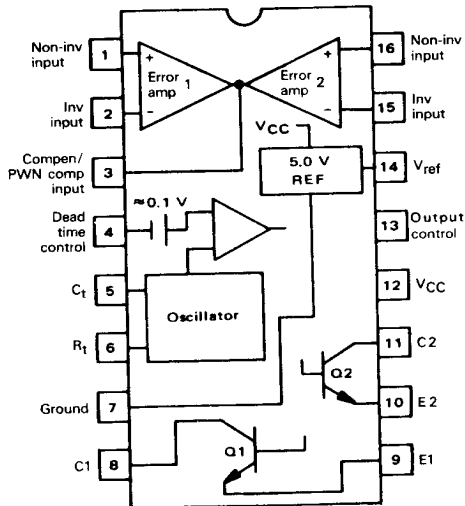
Non-inv input 1
Inv input 2
Compen/ PWN comp input 3
Dead time control 4
$C_t$ 5
$R_t$ 6
Ground 7
C1 8

16 Non-inv input
15 Inv input
14 $V_{ref}$
13 Output control
12 $V_{CC}$
11 C2
10 E2
9 E1

+ Error amp 1 -
+ Error amp 2 -
$V_{CC}$
5.0 V REF
≈0.1 V
Oscillator
Q2
Q1